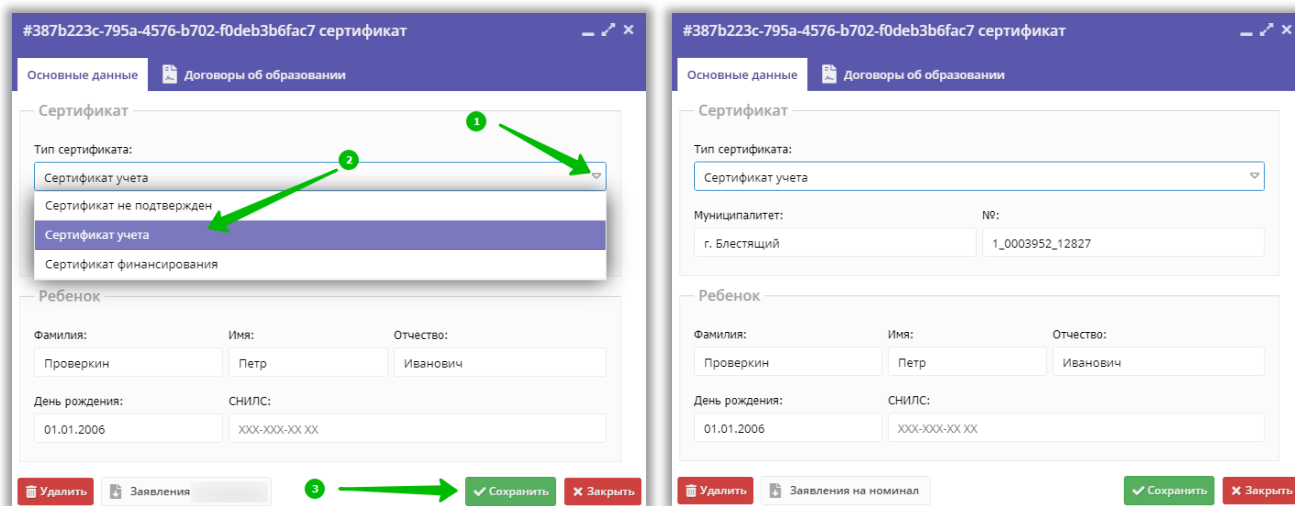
#387b223c-795a-4576-b702-f0deb3b6fac7 сертификат

Основные данные
Договоры об образовании

Сертификат

Тип сертификата:

Сертификат учета

Сертификат не подтвержден
Сертификат учета
Сертификат финансирования

1
2

Ребенок

Фамилия:
Проверкин
Имя:
Петр
Отчество:
Иванович

День рождения:
01.01.2006
СНИЛС:
XXX-XXX-XX XX

Удалить
Заявления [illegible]
3
Сохранить
Закрыть

#387b223c-795a-4576-b702-f0deb3b6fac7 сертификат

Основные данные
Договоры об образовании

Сертификат

Тип сертификата:
Сертификат учета

Муниципалитет:
г. Блестящий
№:
1_0003952_12827

Ребенок

Фамилия:
Проверкин
Имя:
Петр
Отчество:
Иванович

День рождения:
01.01.2006
СНИЛС:
XXX-XXX-XX XX

Удалить
Заявления на номинал
Сохранить
Закрыть